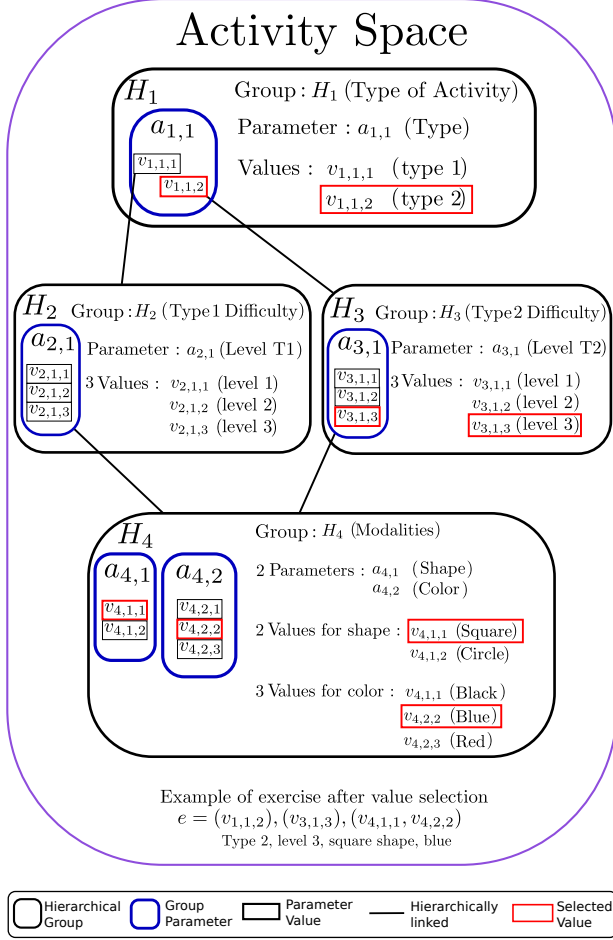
Activity Space

$H_1$

$a_{1,1}$

$v_{1,1,1}$

$v_{1,1,2}$

Group : $H_1$ (Type of Activity)

Parameter : $a_{1,1}$ (Type)

Values : $v_{1,1,1}$ (type 1)

$v_{1,1,2}$ (type 2)

$H_2$ Group : $H_2$ (Type 1 Difficulty)

$a_{2,1}$

$v_{2,1,1}$

$v_{2,1,2}$

$v_{2,1,3}$

Parameter : $a_{2,1}$ (Level T1)

3 Values : $v_{2,1,1}$ (level 1)

$v_{2,1,2}$ (level 2)

$v_{2,1,3}$ (level 3)

$H_3$ Group : $H_3$ (Type 2 Difficulty)

$a_{3,1}$

$v_{3,1,1}$

$v_{3,1,2}$

$v_{3,1,3}$

Parameter : $a_{3,1}$ (Level T2)

3 Values : $v_{3,1,1}$ (level 1)

$v_{3,1,2}$ (level 2)

$v_{3,1,3}$ (level 3)

$H_4$

$a_{4,1}$

$v_{4,1,1}$

$v_{4,1,2}$

$a_{4,2}$

$v_{4,2,1}$

$v_{4,2,2}$

$v_{4,2,3}$

Group : $H_4$ (Modalities)

2 Parameters : $a_{4,1}$ (Shape)

$a_{4,2}$ (Color)

2 Values for shape : $v_{4,1,1}$ (Square)

$v_{4,1,2}$ (Circle)

3 Values for color : $v_{4,1,1}$ (Black)

$v_{4,2,2}$ (Blue)

$v_{4,2,3}$ (Red)

Example of exercise after value selection

$e = (v_{1,1,2}), (v_{3,1,3}), (v_{4,1,1}, v_{4,2,2})$

Type 2, level 3, square shape, blue

Hierarchical Group | Group Parameter | Parameter Value | Hierarchically linked | Selected Value